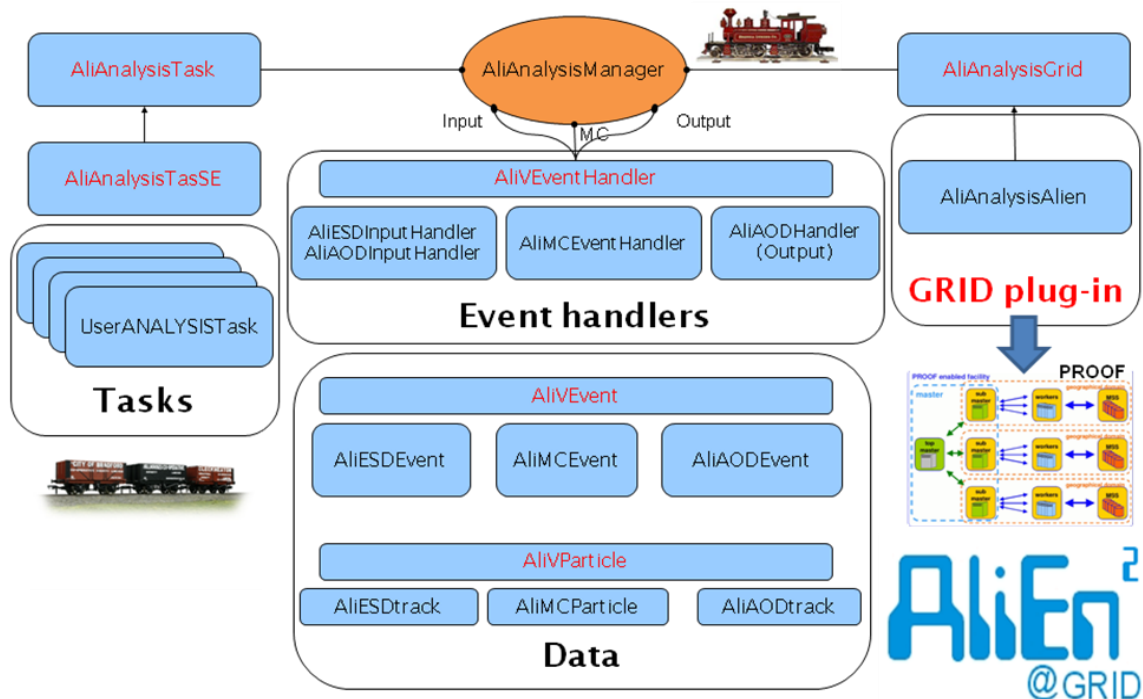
AliAnalysisTask

AliAnalysisManager

AliAnalysisGrid

Input

MC

Output

AliAnalysisTasSE

AliVEventHandler

AliAnalysisAlien

AliESDInputHandler
AliAODInputHandler

AliMCEventHandler

AliAODHandler
(Output)

UserANALYSISTask

GRID plug-in

Event handlers

PROOF

Tasks

AliVEvent

master

AliESDEvent

AliMCEvent

AliAODEvent

AliVParticle

AliESDtrack

AliMCParticle

AliAODtrack

Data

AliEn 2
@GRID